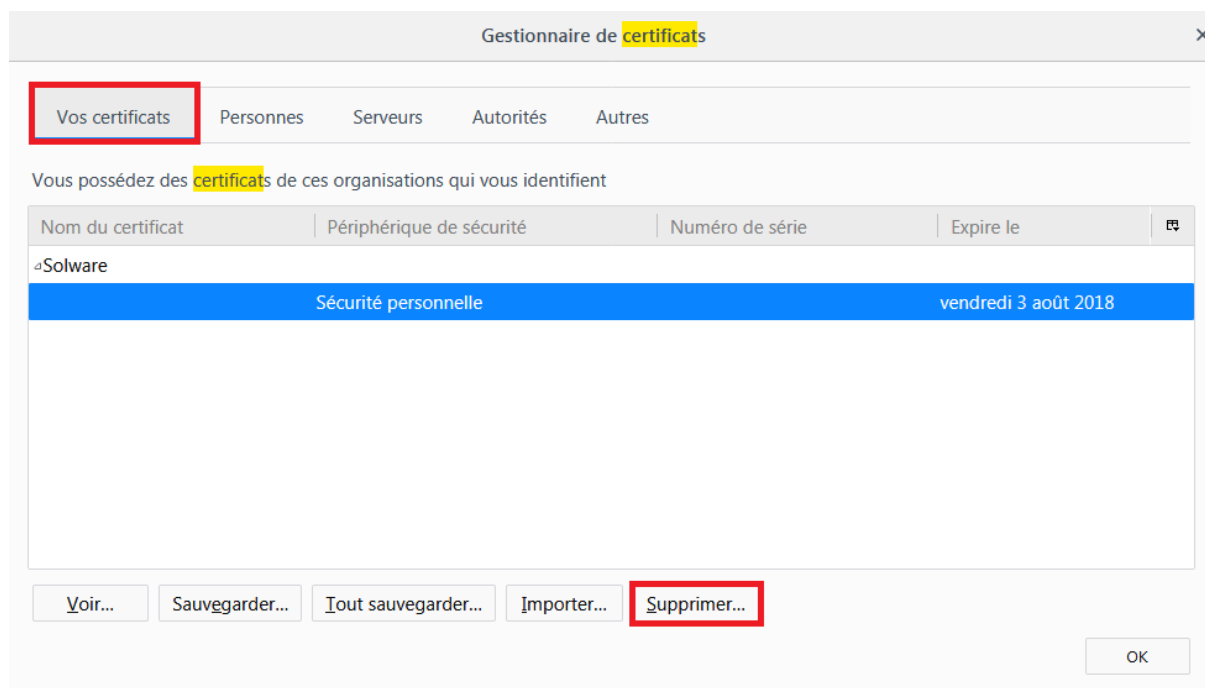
Gestionnaire de certificats

Vos certificats | Personnes | Serveurs | Autorités | Autres

Vous possédez des certificats de ces organisations qui vous identifient

| Nom du certificat | Périphérique de sécurité | Numéro de série | Expire le |
|---|---|---|---|
| Solware | | | |
| | Sécurité personnelle | | vendredi 3 août 2018 |

Voir... Sauvegarder... Tout sauvegarder... Importer... Supprimer...

OK